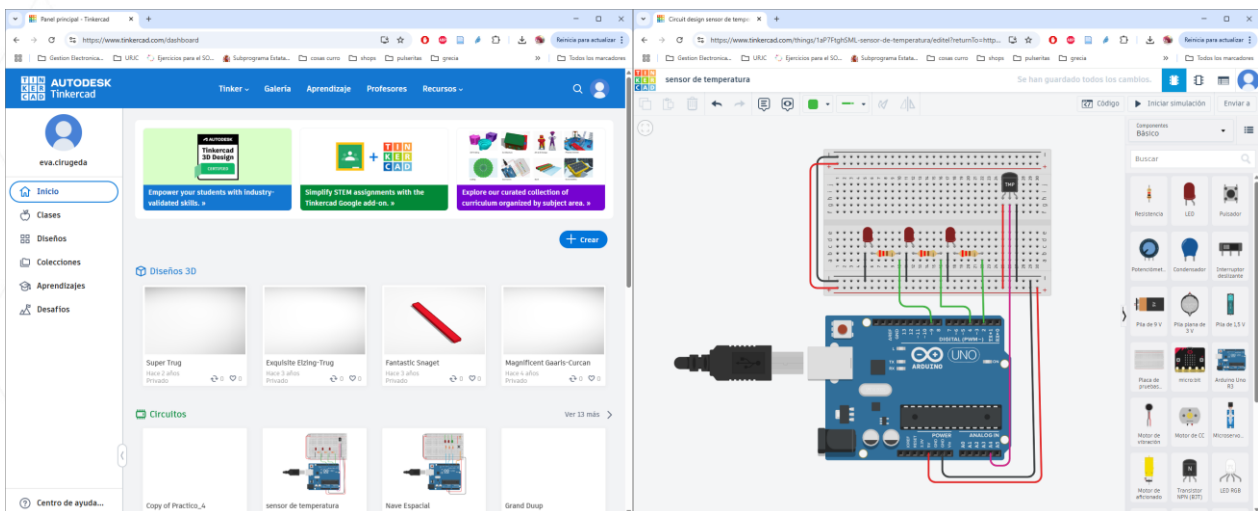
Panel principal - Tinkercad
https://www.tinkercad.com/dashboard
Reinicia para actualizar
Gestion Electronica... URJC Ejercicios para el SO... Subprograma Estata... cosas curro shops pulseritas grecia » Todos los marcadores

AUTODESK Tinkercad
Tinker Galería Aprendizaje Profesores Recursos

eva.cirugeda
Inicio
Clases
Diseños
Colecciones
Aprendizajes
Desafíos
Centro de ayuda...

AUTODESK Tinkercad 3D Design CERTIFIED
Empower your students with industry-validated skills. »
Simplify STEM assignments with the Tinkercad Google add-on. »
Explore our curated collection of curriculum organized by subject area. »

+ Crear

Diseños 3D
Super Trug
Hace 2 años
Privado
0 0
Exquisite Elzing-Trug
Hace 3 años
Privado
0 0
Fantastic Snaget
Hace 5 años
Privado
0 0
Magnificent Gaarls-Curcan
Hace 6 años
Privado
0 0

Circuitos
Ver 13 más
Copy of Practica_4
sensor de temperatura
Nave Espacial
Grand Duup

Circuit design sensor de tempe
https://www.tinkercad.com/things/1aP7FtghSML-sensor-de-temperatura/editel?returnTo=http...
Reinicia para actualizar
Gestion Electronica... URJC Ejercicios para el SO... Subprograma Estata... cosas curro shops pulseritas grecia » Todos los marcadores

sensor de temperatura
Se han guardado todos los cambios.
Código
Iniciar simulación
Enviar a

TMP
DIGITAL (PWM~)
UNO
ARDUINO
POWER
ANALOG IN

Componentes
Básico
Buscar
Resistencia
LED
Pulsador
Potencióm...
Condensador
Interruptor deslizante
Pila de 9 V
Pila plana de 3 V
Pila de 1,5 V
Placa de pruebas...
micro:bit
Arduino Uno R3
Motor de vibración
Motor de CC
Microservo...
Motor de engranajes
Transistor NPN (BJT)
LED RGB